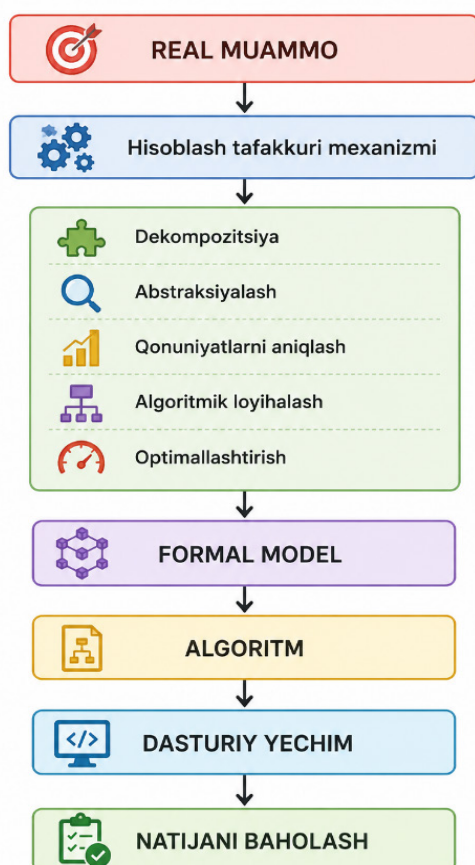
REAL MUAMMO

Hisoblash tafakkuri mexanizmi

Dekompozitsiya

Abstraksiyalash

Qonuniyatlarni aniqlash

Algoritmik loyihalash

Optimallashtirish

FORMAL MODEL

ALGORITM

</>

DASTURIY YECHIM

NATIJANI BAHOLASH